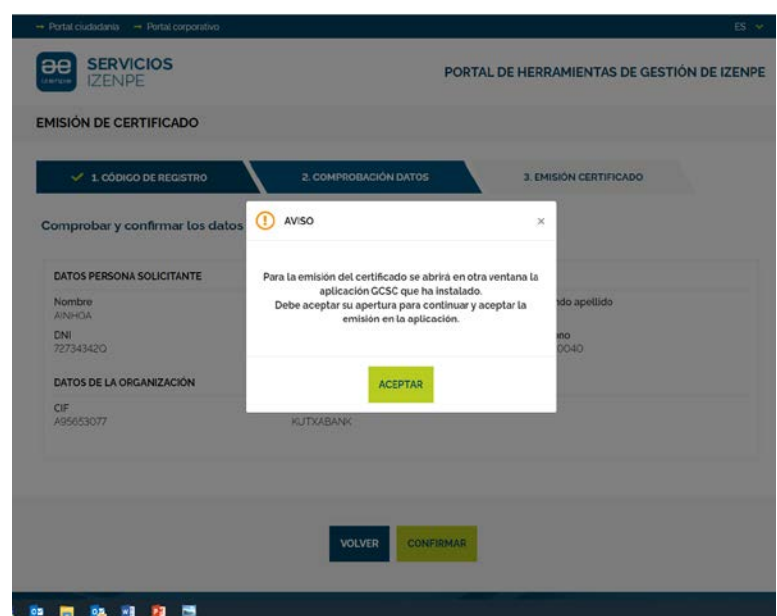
→ Portal ciudadanía → Portal corporativo

ES

ae izenpe SERVICIOS IZENPE

PORTAL DE HERRAMIENTAS DE GESTIÓN DE IZENPE

EMISIÓN DE CERTIFICADO

1. CÓDIGO DE REGISTRO

2. COMPROBACIÓN DATOS

3. EMISIÓN CERTIFICADO

Comprobar y confirmar los datos

AVISO

×

Para la emisión del certificado se abrirá en otra ventana la aplicación GCSC que ha instalado.
Debe aceptar su apertura para continuar y aceptar la emisión en la aplicación.

ACEPTAR

DATOS PERSONA SOLICITANTE

Nombre
AINHOA

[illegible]ndo apellido

DNI
72734342Q

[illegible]no
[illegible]0040

DATOS DE LA ORGANIZACIÓN

CIF
A95653077

KUTXABANK

VOLVER

CONFIRMAR